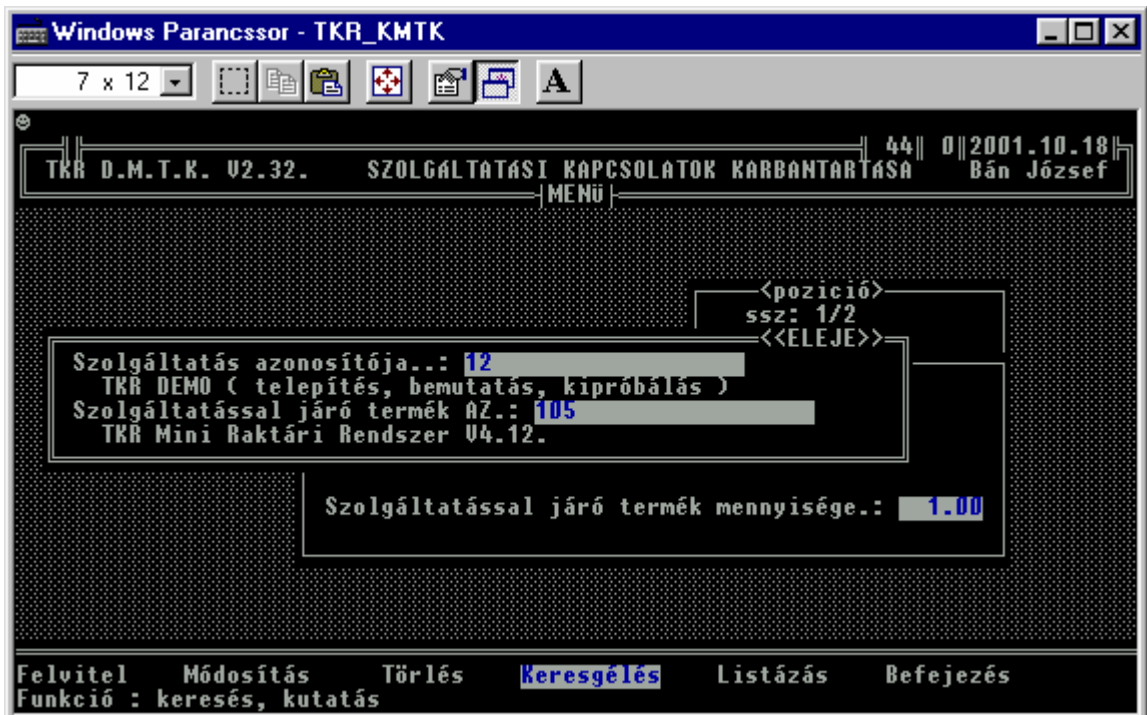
Windows Parancssor - TKR_KMTK

7 x 12

A

44 0 2001.10.18
TKR D.M.T.K. V2.32. SZOLGALTATASI KAPCSOLATOK KARBANTARTASA Bán József
MENÜ

<pozició>
ssz: 1/2
<<ELEJE>>

Szolgáltatás azonosítója..: 12
TKR DEMO ( telepítés, bemutatás, kipróbálás )
Szolgáltatással járó termék AZ.: 105
TKR Mini Raktári Rendszer V4.12.

Szolgáltatással járó termék mennyisége.: 1.00

Felvitel Módosítás Törlés Keresgélés Listázás Befejezés
Funkció : keresés, kutatás